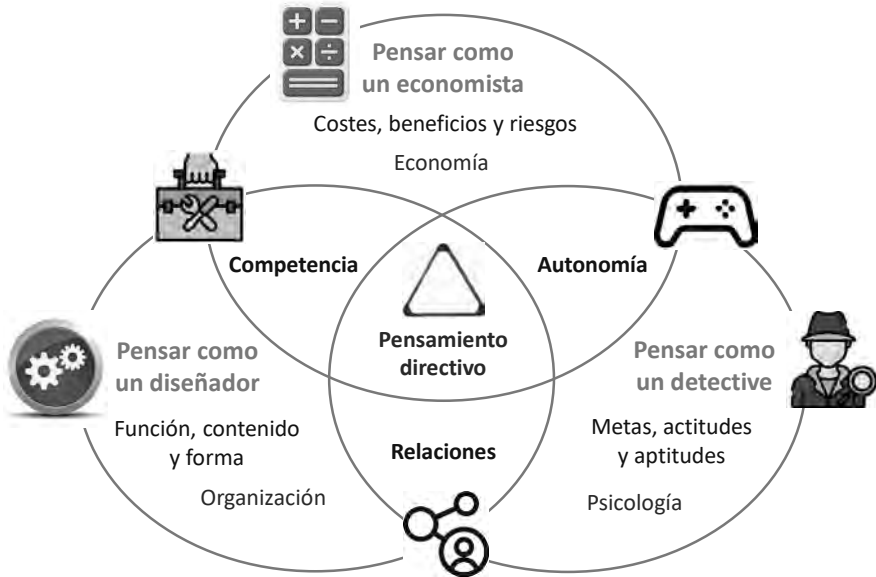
Pensar como un economista

Costes, beneficios y riesgos

Economía

Competencia

Autonomía

Pensamiento directivo

Pensar como un diseñador

Función, contenido y forma

Organización

Relaciones

Pensar como un detective

Metas, actitudes y aptitudes

Psicología